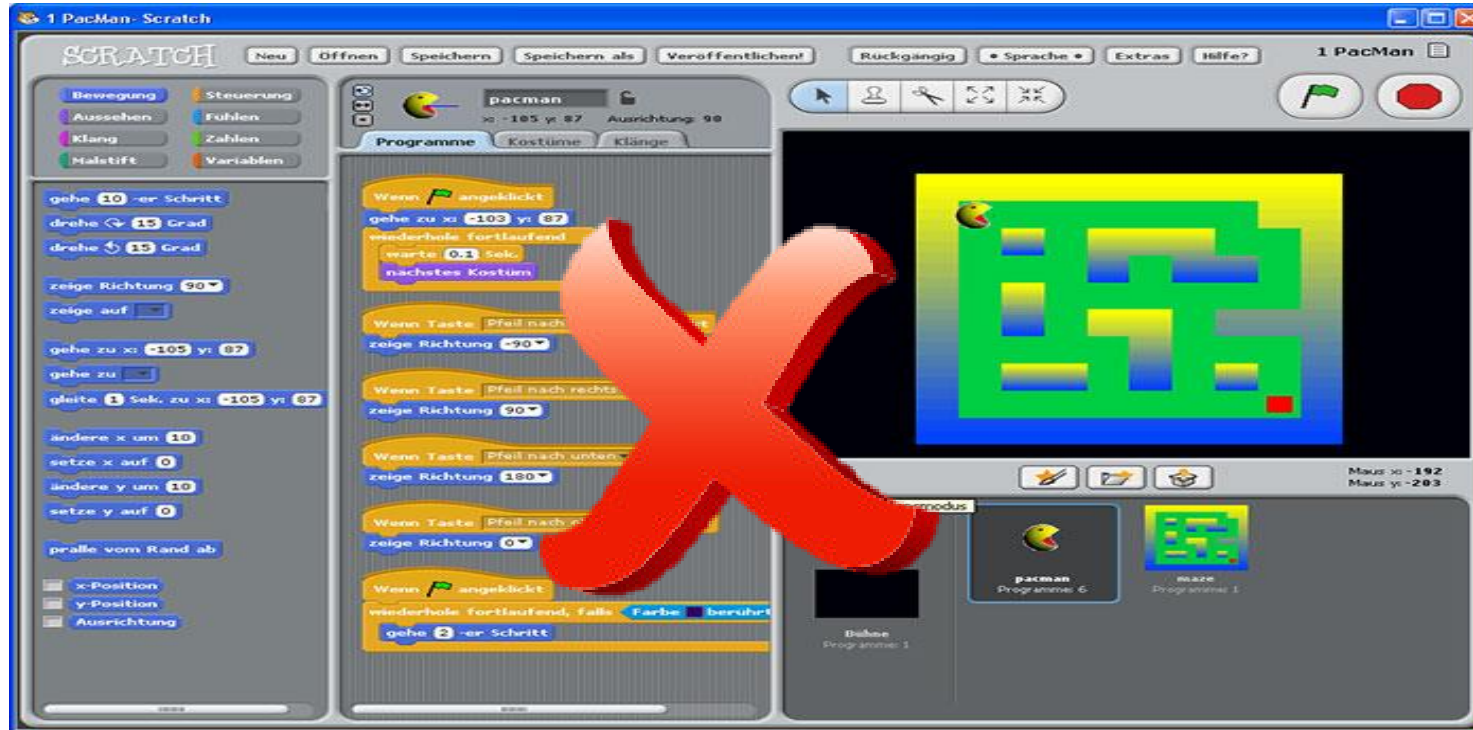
1 PacMan- Scratch

SCRATCH Neu Öffnen Speichern Speichern als Veröffentlichen! Rückgängig • Sprache • Extras Hilfe? 1 PacMan

Bewegung Steuerung
Aussehen Fühlen
Klang Zahlen
Malstift Variablen

gehe 10 -er Schritt
drehe 15 Grad
drehe 15 Grad
zeige Richtung 90
zeige auf
gehe zu x: -105 y: 87
gehe zu
gleite 1 Sek. zu x: -105 y: 87
ändere x um 10
setze x auf 0
ändere y um 10
setze y auf 0
pralle vom Rand ab
x-Position
y-Position
Ausrichtung

pacman
x: -105 y: 87 Ausrichtung: 90
Programme Kostüme Klänge

Wenn angeklickt
gehe zu x: -103 y: 87
wiederhole fortlaufend
warte 0.1 Sek.
nächstes Kostüm
Wenn Taste Pfeil nach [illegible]
zeige Richtung -90
Wenn Taste Pfeil nach rechts
zeige Richtung 90
Wenn Taste Pfeil nach unten
zeige Richtung 180
Wenn Taste Pfeil nach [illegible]
zeige Richtung 0
Wenn angeklickt
wiederhole fortlaufend, falls Farbe berührt
gehe 2 -er Schritt

Maus x: -192
Maus y: -203
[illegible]modus

pacman
Programme: 6
maze
Programme: 1
Bühne
Programme: 1